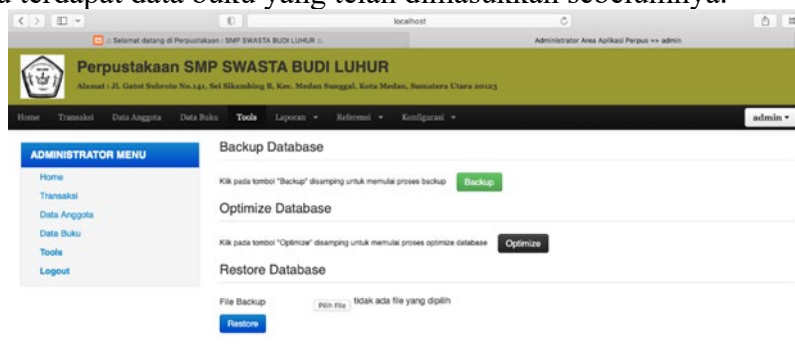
a terdapat data buku yang telah dimasukkan sebelumnya.

localhost

.:: Selamat datang di Perpustakaan : SMP SWASTA BUDI LUHUR ::.

Administrator Area Aplikasi Perpus >> admin

Perpustakaan SMP SWASTA BUDI LUHUR

Alamat : Jl. Gatot Subroto No.141, Sei Sikambing B, Kec. Medan Sunggal, Kota Medan, Sumatera Utara 20123

Home Transaksi Data Anggota Data Buku Tools Laporan ▾ Referensi ▾ Konfigurasi ▾ admin ▾

ADMINISTRATOR MENU

Home

Transaksi

Data Anggota

Data Buku

Tools

Logout

Backup Database

Klik pada tombol "Backup" disamping untuk memulai proses backup Backup

Optimize Database

Klik pada tombol "Optimize" disamping untuk memulai proses optimize database Optimize

Restore Database

File Backup Pilih File tidak ada file yang dipilih

Restore